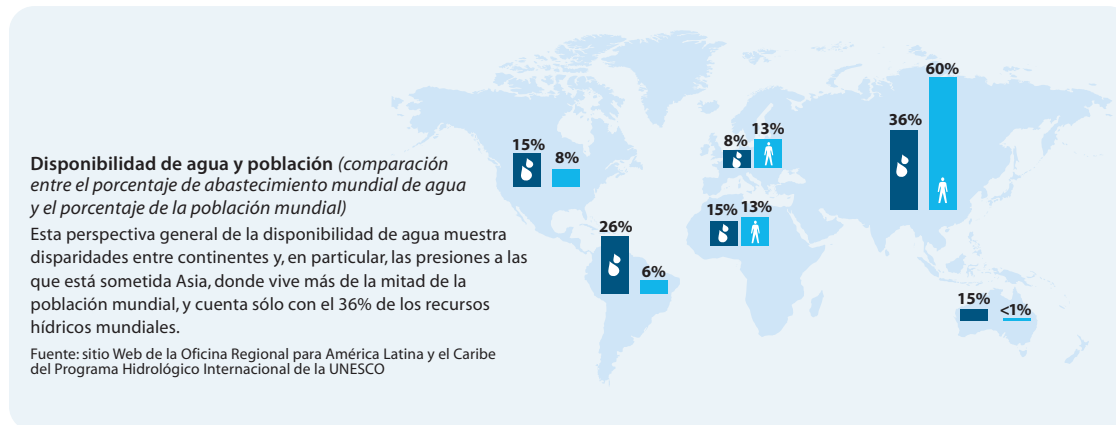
Disponibilidad de agua y población (comparación entre el porcentaje de abastecimiento mundial de agua y el porcentaje de la población mundial)

Esta perspectiva general de la disponibilidad de agua muestra disparidades entre continentes y, en particular, las presiones a las que está sometida Asia, donde vive más de la mitad de la población mundial, y cuenta sólo con el 36% de los recursos hídricos mundiales.

Fuente: sitio Web de la Oficina Regional para América Latina y el Caribe del Programa Hidrológico Internacional de la UNESCO

15%
8%
26%
6%
8%
13%
15%
13%
36%
60%
15%
<1%